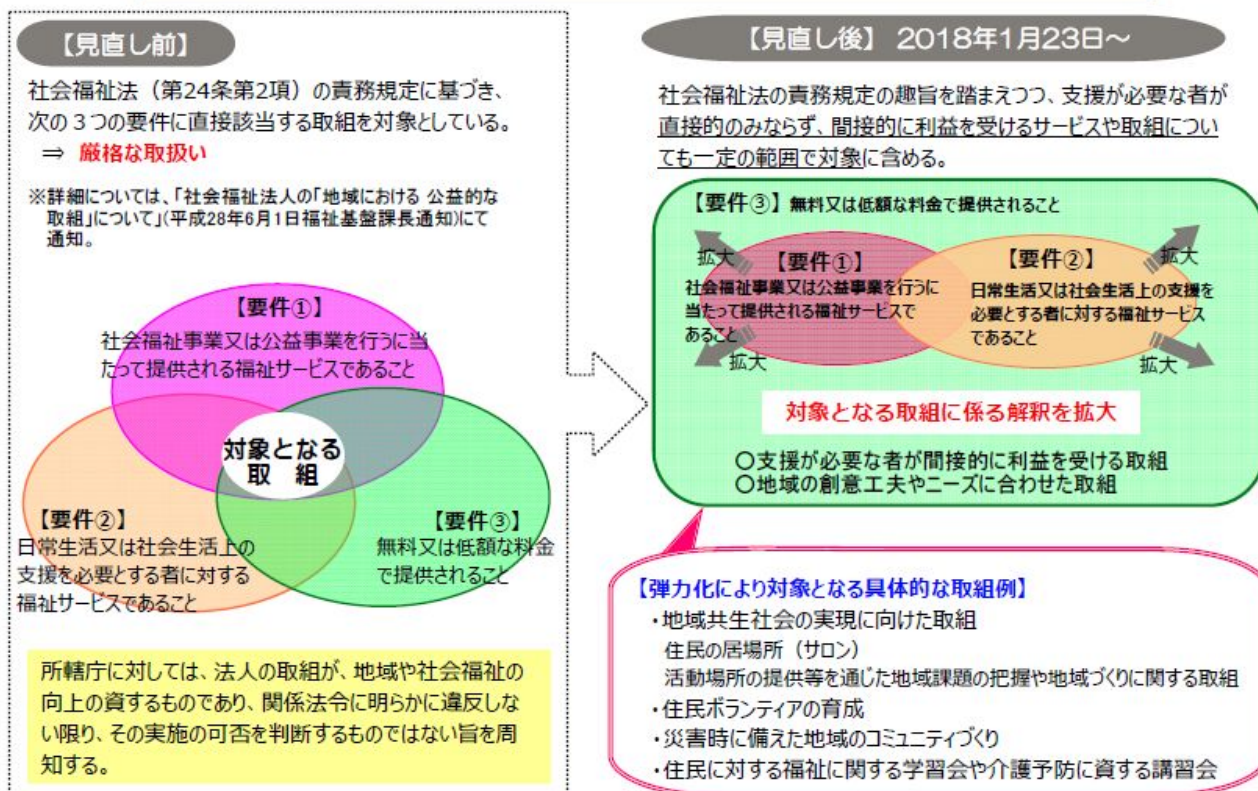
【見直し前】

社会福祉法（第24条第2項）の責務規定に基づき、次の３つの要件に直接該当する取組を対象としている。
⇒ 厳格な取扱い

※詳細については、「社会福祉法人の「地域における 公益的な取組」について」(平成28年6月1日福祉基盤課長通知)にて通知。

【要件①】
社会福祉事業又は公益事業を行うに当たって提供される福祉サービスであること

対象となる取組

【要件②】
日常生活又は社会生活上の支援を必要とする者に対する福祉サービスであること

【要件③】
無料又は低額な料金で提供されること

所轄庁に対しては、法人の取組が、地域や社会福祉の向上の資するものであり、関係法令に明らかに違反しない限り、その実施の可否を判断するものではない旨を周知する。

【見直し後】 2018年1月23日～

社会福祉法の責務規定の趣旨を踏まえつつ、支援が必要な者が直接的のみならず、間接的に利益を受けるサービスや取組についても一定の範囲で対象に含める。

【要件③】無料又は低額な料金で提供されること

拡大
【要件①】
社会福祉事業又は公益事業を行うに当たって提供される福祉サービスであること
拡大

【要件②】
日常生活又は社会生活上の支援を必要とする者に対する福祉サービスであること
拡大
拡大

対象となる取組に係る解釈を拡大

○支援が必要な者が間接的に利益を受ける取組
○地域の創意工夫やニーズに合わせた取組

【弾力化により対象となる具体的な取組例】
・地域共生社会の実現に向けた取組
住民の居場所（サロン）
活動場所の提供等を通じた地域課題の把握や地域づくりに関する取組
・住民ボランティアの育成
・災害時に備えた地域のコミュニティづくり
・住民に対する福祉に関する学習会や介護予防に資する講習会